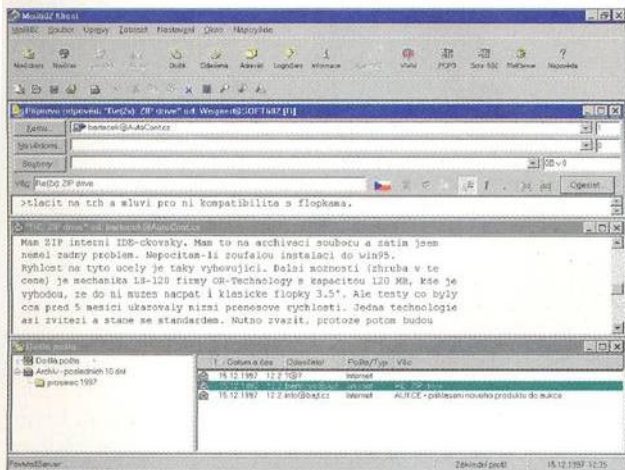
MailBZ Klient

MailBZ Soubor Úpravy Zobrazit Nastavení Okno Nápověda

Nastavení Nová zpráva Odpovědět Přeposlat Smazat Tisk Adresář Najít Odpojit POP3 Sync Nastavení Nápověda

Připravit odpověď "Re(2): ZIP drive" od: Wegner@SOFT987 [1]

Komu: bartecek@AutoCont.cz

Na vědomí:

Skryté kopie:

Věc: Re(2): ZIP drive

Odeslat

>tlacit na trh a mluvi pro ni kompatibilita s flopkama.

"RE: ZIP drive" od bartecek@AutoCont.cz

Mam ZIP interni IDE-ckovsky. Mam to na archivaci souboru a zatim jsem nemel zadny problem. Nepocitam-li zoufalou instalaci do win95.
Rychlost na tyto ucely je taky vyhovujici. Dalsi moznosti (zhruba w te cene) je mechanika LS-120 firmy OR-Technology s kapacitou 120 MB, kse je vyhodou, ze do ni muzes nacpat i klasicke flopky 3.5". Ale testy co byly cca pred 5 mesici ukazovaly nizsi prenosove rychlosti. Jedna technologie asi zvitezi a stane se standardem. Nutno zvazit, protoze potom budou

Došlá pošta

Došlá pošta
Archiv - posledních 10 dní
prosinec 1997

| ! | Datum a čas | Odesílatel | Pošta/Typ | Věc |
|---|---|---|---|---|
| | 15.12.1997 12:2 | TOBY | Internet | |
| | 15.12.1997 12:2 | bartecek@AutoCont | Internet | RE: ZIP drive |
| | 15.12.1997 12:2 | info@bajt.cz | Internet | AUKCE - přihlášení nového produktu do aukce |

Základní pošta 15.12.1997 12:35